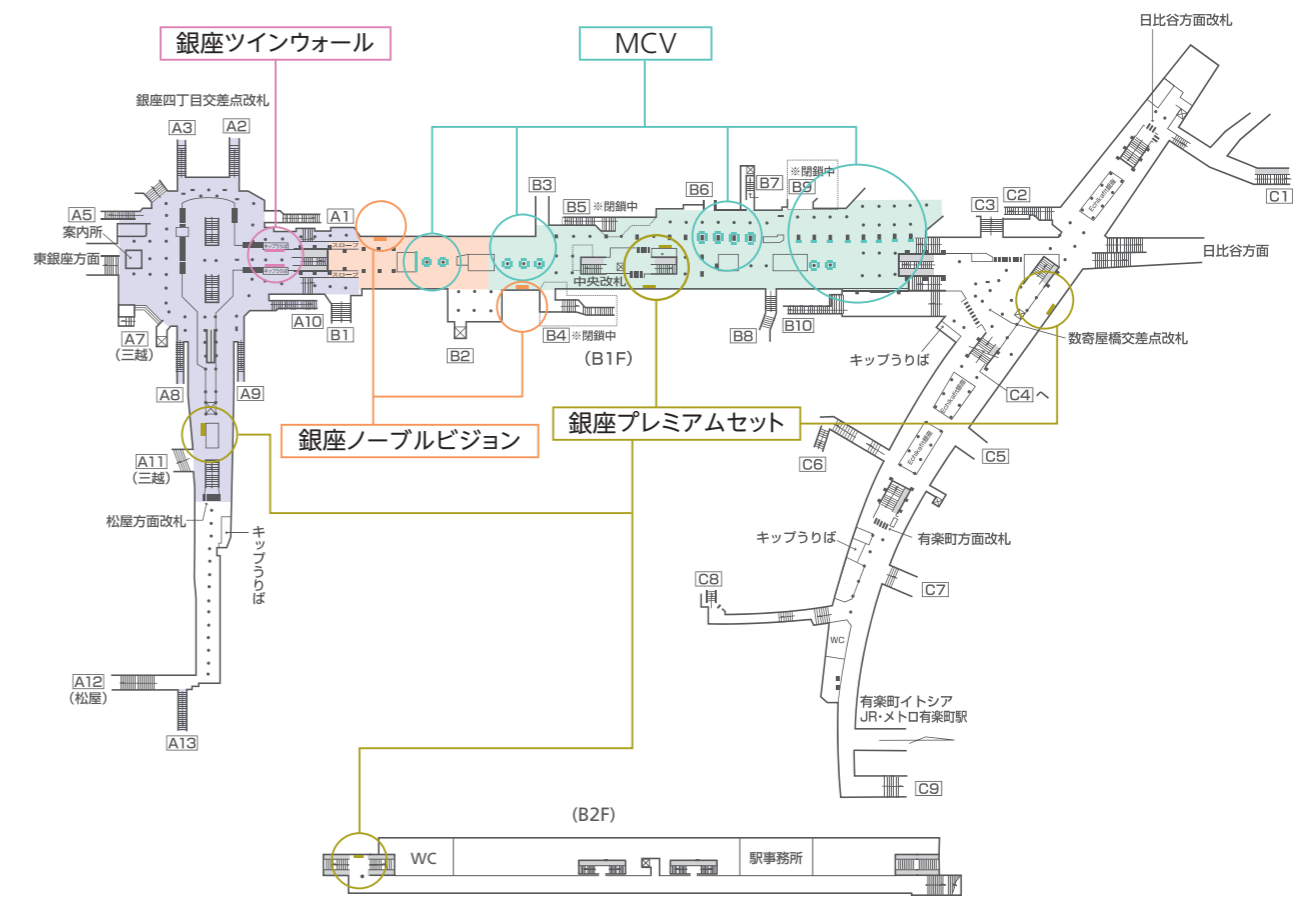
銀座ツインウォール

MCV

銀座四丁目交差点改札

A3 A2

A5

案内所

東銀座方面

A1

スロープ

スロープ

A10

B1

A7
(三越)

A8 A9

B3

B5 ※閉鎖中

B6

B7

B9
※閉鎖中

中央改札

B2

B4 ※閉鎖中

B8

B10

(B1F)

日比谷方面改札

C1

C3 C2

日比谷方面

数寄屋橋交差点改札

キップうりば

C4 へ

銀座ノーブルビジョン

銀座プレミアムセット

C5

C6

A11
(三越)

松屋方面改札

キップうりば

キップうりば

有楽町方面改札

C8

C7

WC

有楽町イトシア
JR･メトロ有楽町駅

C9

A12
(松屋)

A13

(B2F)

WC

駅事務所